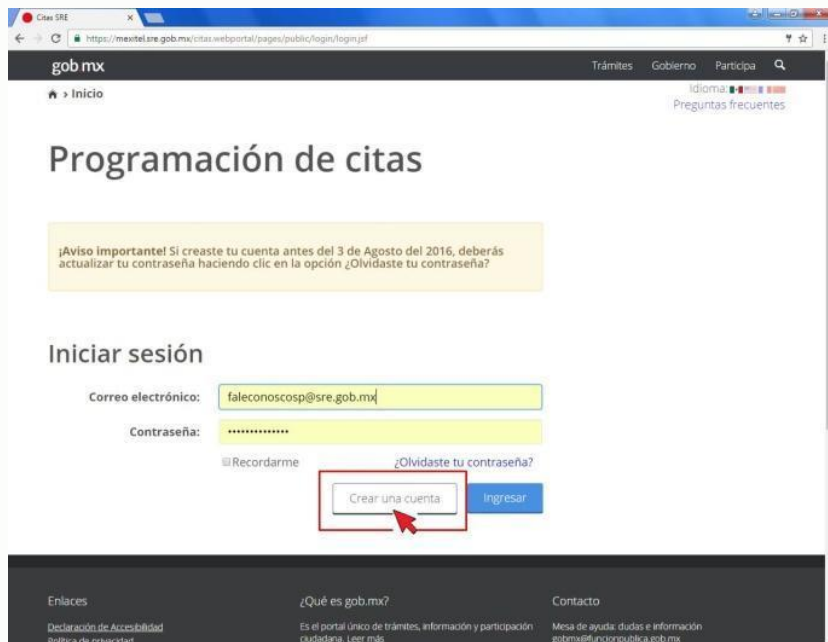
Citas SRE

https://mexitel.sre.gob.mx/citas.webportal/pages/public/login/login.jsf

gob mx

Trámites Gobierno Participa

Inicio

Idioma:

Preguntas frecuentes

Programación de citas

¡Aviso importante! Si creaste tu cuenta antes del 3 de Agosto del 2016, deberás actualizar tu contraseña haciendo clic en la opción ¿Olvidaste tu contraseña?

Iniciar sesión

Correo electrónico: faleconoscosp@sre.gob.mx

Contraseña: ••••••••••••••

Recordarme

¿Olvidaste tu contraseña?

Crear una cuenta

Ingresar

Enlaces

Declaración de Accesibilidad

Política de privacidad

¿Qué es gob.mx?

Es el portal único de trámites, información y participación ciudadana. Leer más

Contacto

Mesa de ayuda: dudas e información

gobmx@funcionpublica.gob.mx